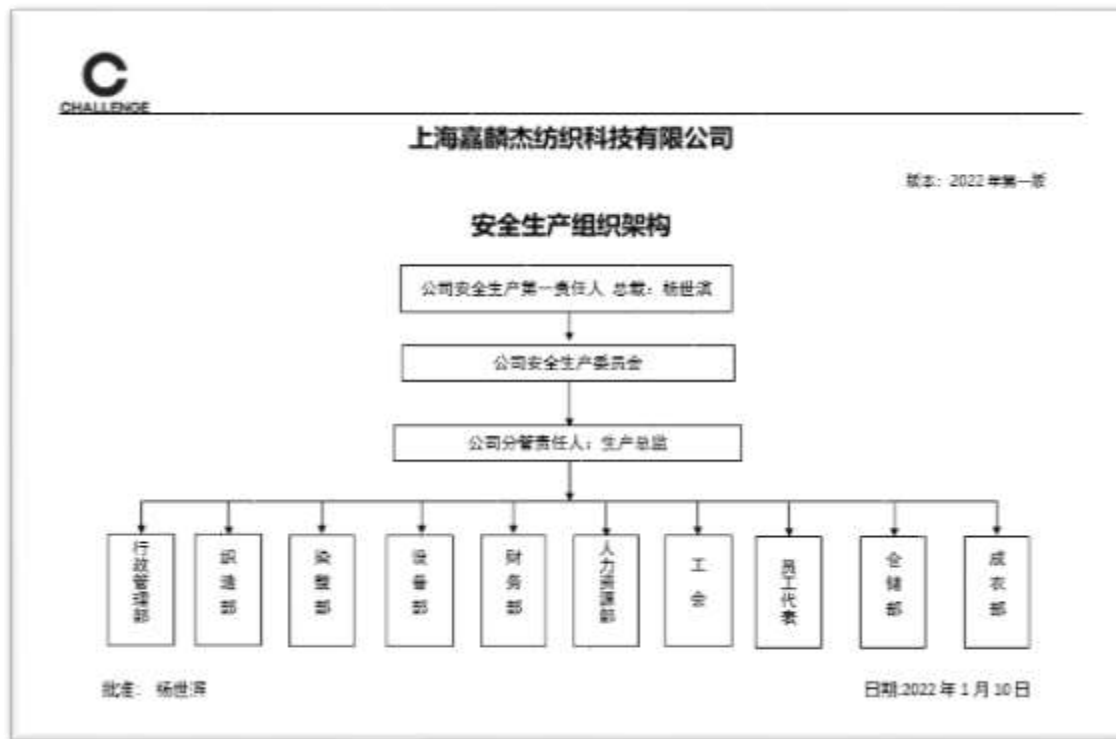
C
CHALLENGE

上海嘉麟杰纺织科技有限公司

版本：2022 年第一版

安全生产组织架构

公司安全生产第一责任人 总裁：杨世滨

公司安全生产委员会

公司分管责任人：生产总监

行政管理部

织造部

染整部

设备部

财务部

人力资源部

工会

员工代表

仓储部

成衣部

批准：杨世滨

日期:2022 年 1 月 10 日